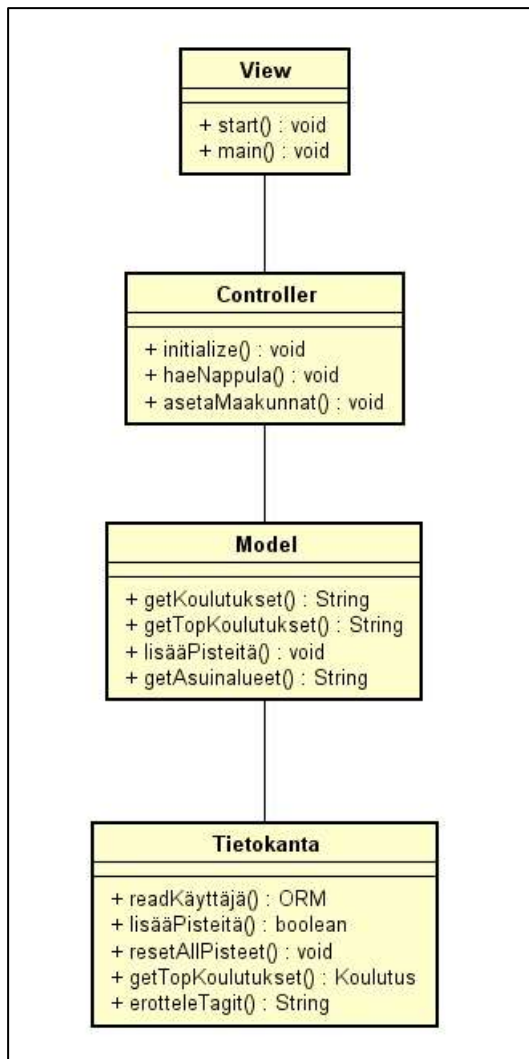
View

+ start() : void
+ main() : void

Controller

+ initialize() : void
+ haeNappula() : void
+ asetaMaakunnat() : void

Model

+ getKoulutukset() : String
+ getTopKoulutukset() : String
+ lisääPisteitä() : void
+ getAsuinalueet() : String

Tietokanta

+ readKäyttäjä() : ORM
+ lisääPisteitä() : boolean
+ resetAllPisteet() : void
+ getTopKoulutukset() : Koulutus
+ erotteleTagit() : String